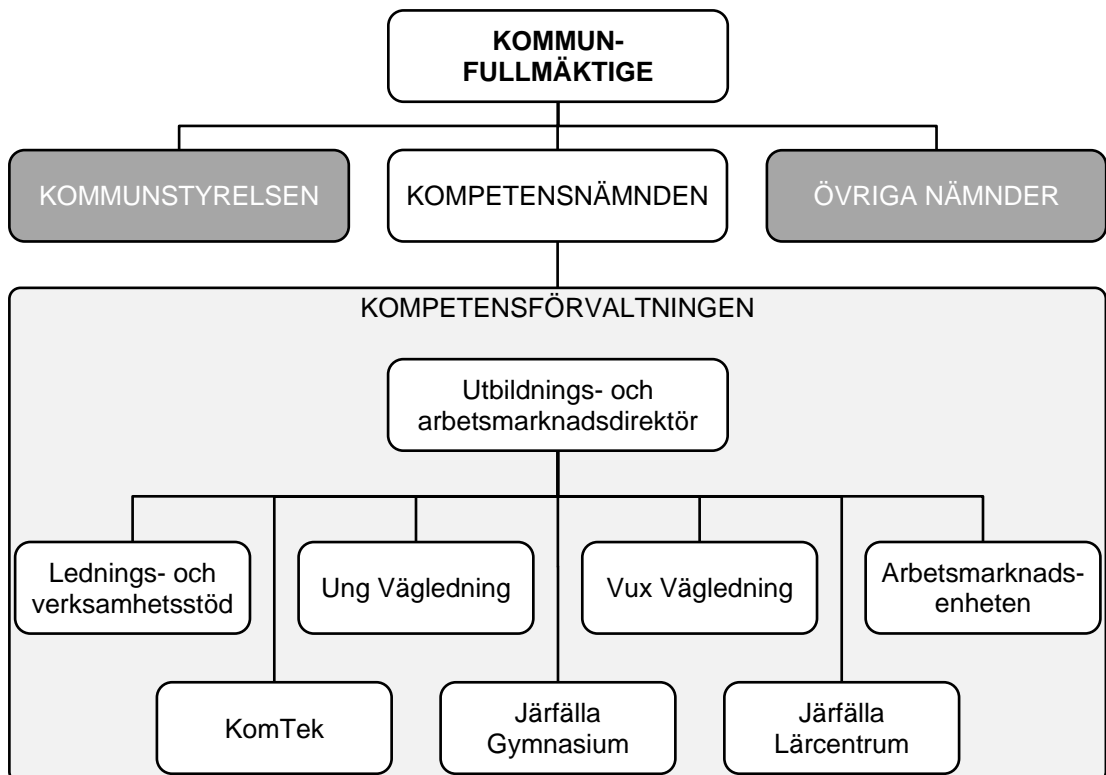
KOMMUN-
FULLMÄKTIGE

KOMMUNSTYRELSEN

KOMPETENSNÄMNDEN

ÖVRIGA NÄMNDER

KOMPETENSFÖRVALTNINGEN

Utbildnings- och arbetsmarknadsdirektör

Lednings- och verksamhetsstöd

Ung Vägledning

Vux Vägledning

Arbetsmarknads-enheten

KomTek

Järfälla Gymnasium

Järfälla Lärcentrum